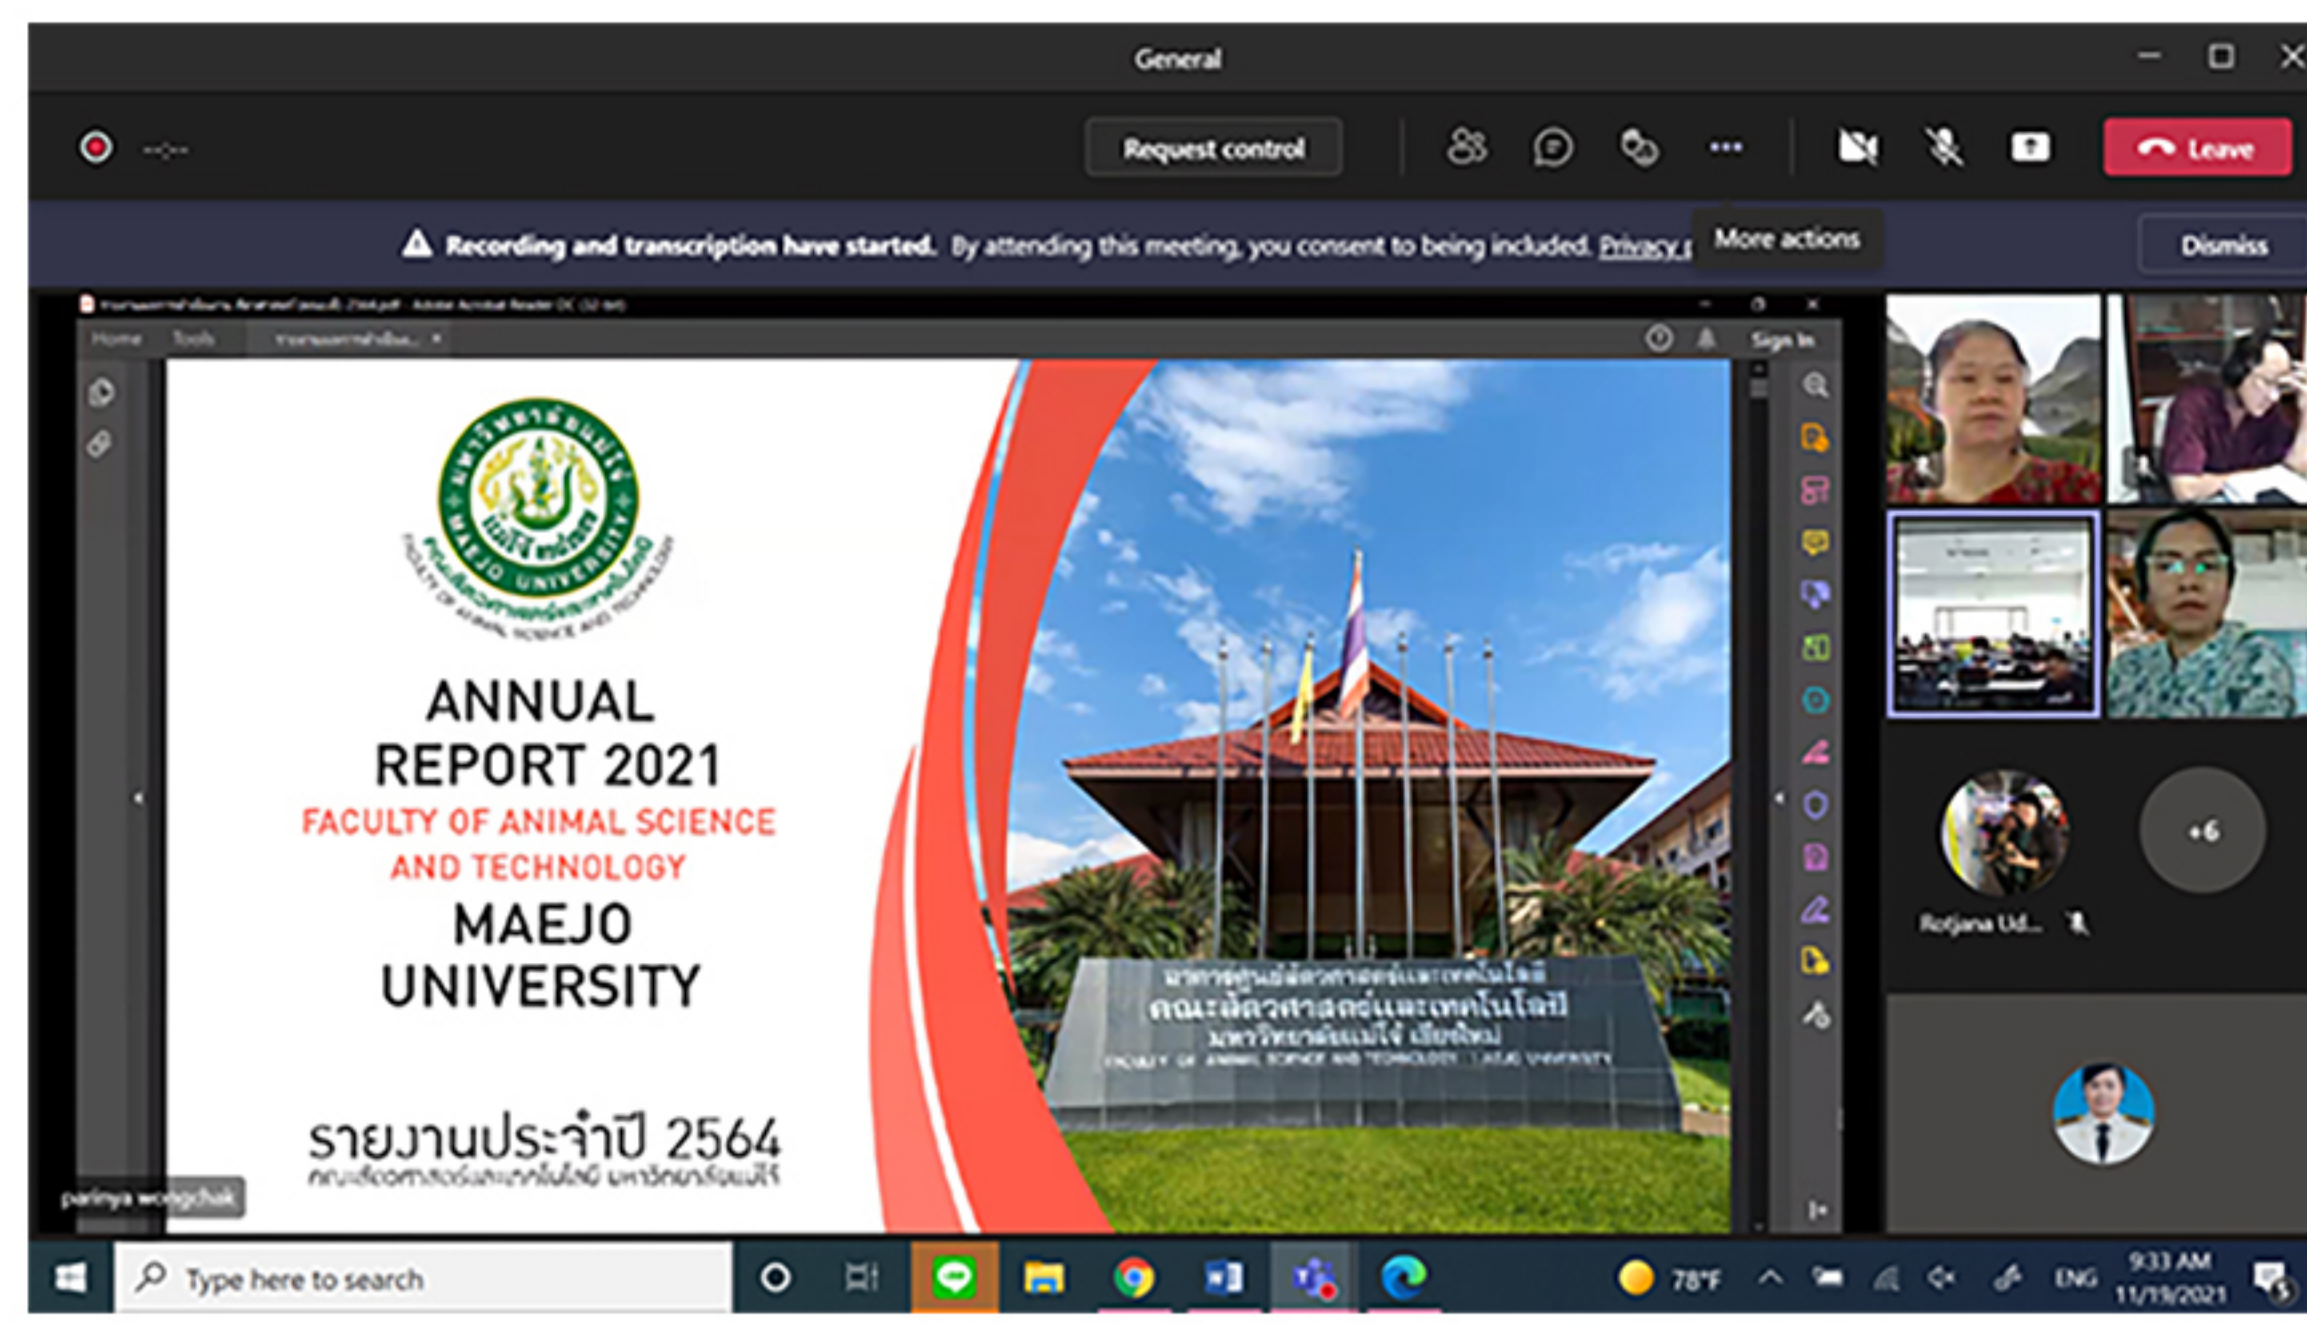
General

Request control

Leave

Recording and transcription have started. By attending this meeting, you consent to being included. Privacy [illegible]

More actions

Dismiss

Home Tools

Sign In

ANNUAL REPORT 2021

FACULTY OF ANIMAL SCIENCE AND TECHNOLOGY

MAEJO UNIVERSITY

รายงานประจำปี 2564

คณะสัตวศาสตร์และเทคโนโลยี มหาวิทยาลัยแม่โจ้

คณะสัตวศาสตร์และเทคโนโลยี
มหาวิทยาลัยแม่โจ้ เชียงใหม่
FACULTY OF ANIMAL SCIENCE AND TECHNOLOGY MAEJO UNIVERSITY

parinya wongchak

Rotjana Ud...

+6

Type here to search

78°F

ENG

9:33 AM
11/19/2021